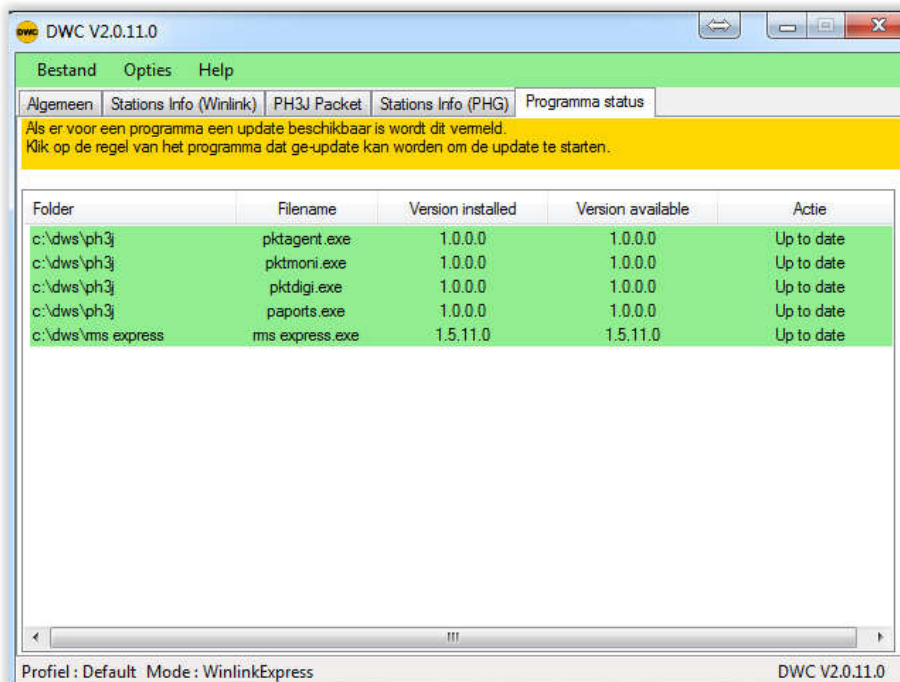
DWC DWC V2.0.11.0

Bestand Opties Help

Algemeen | Stations Info (Winlink) | PH3J Packet | Stations Info (PHG) | Programma status

Als er voor een programma een update beschikbaar is wordt dit vermeld.
Klik op de regel van het programma dat ge-update kan worden om de update te starten.

| Folder | Filename | Version installed | Version available | Actie |
|---|---|---|---|---|
| c:\dws\ph3j | pktagent.exe | 1.0.0.0 | 1.0.0.0 | Up to date |
| c:\dws\ph3j | pktmoni.exe | 1.0.0.0 | 1.0.0.0 | Up to date |
| c:\dws\ph3j | pktdigi.exe | 1.0.0.0 | 1.0.0.0 | Up to date |
| c:\dws\ph3j | paports.exe | 1.0.0.0 | 1.0.0.0 | Up to date |
| c:\dws\rms express | rms express.exe | 1.5.11.0 | 1.5.11.0 | Up to date |

Profiel : Default Mode : WinlinkExpress DWC V2.0.11.0